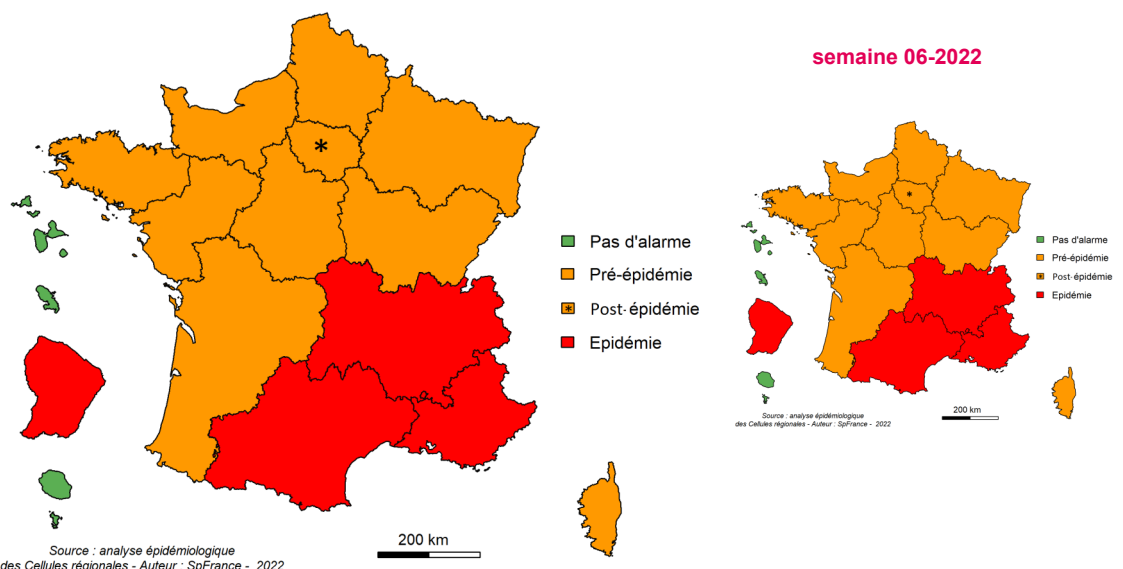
semaine 06-2022

Pas d'alarme
Pré-épidémie
Post-épidémie
Epidémie

200 km

Source : analyse épidémiologique
des Cellules régionales - Auteur : SpFrance - 2022

Pas d'alarme
Pré-épidémie
Post-épidémie
Epidémie

200 km

Source : analyse épidémiologique
des Cellules régionales - Auteur : SpFrance - 2022